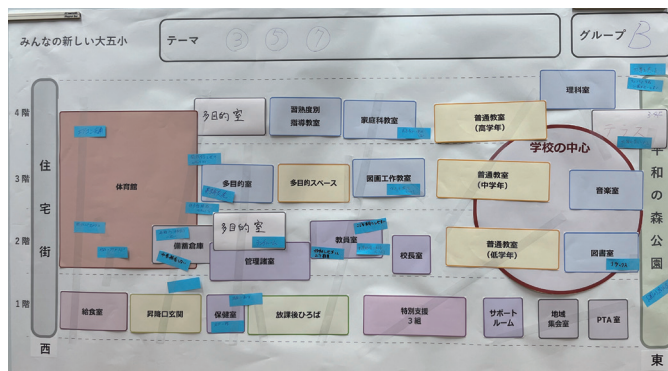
みんなの新しい大五小

テーマ ③ ⑤ ⑦

グループ B

4階

3階

2階

1階

住宅街

西

体育館

多目的室

習熟度別指導教室

家庭科教室

普通教室（高学年）

理科室

学校の中心

平和の森公園

東

多目的室

多目的スペース

図画工作教室

普通教室（中学年）

音楽室

多目的室

備蓄倉庫

教員室

管理諸室

校長室

普通教室（低学年）

図書室

給食室

昇降口玄関

保健室

放課後ひろば

特別支援3組

サポートルーム

地域集会室

PTA室